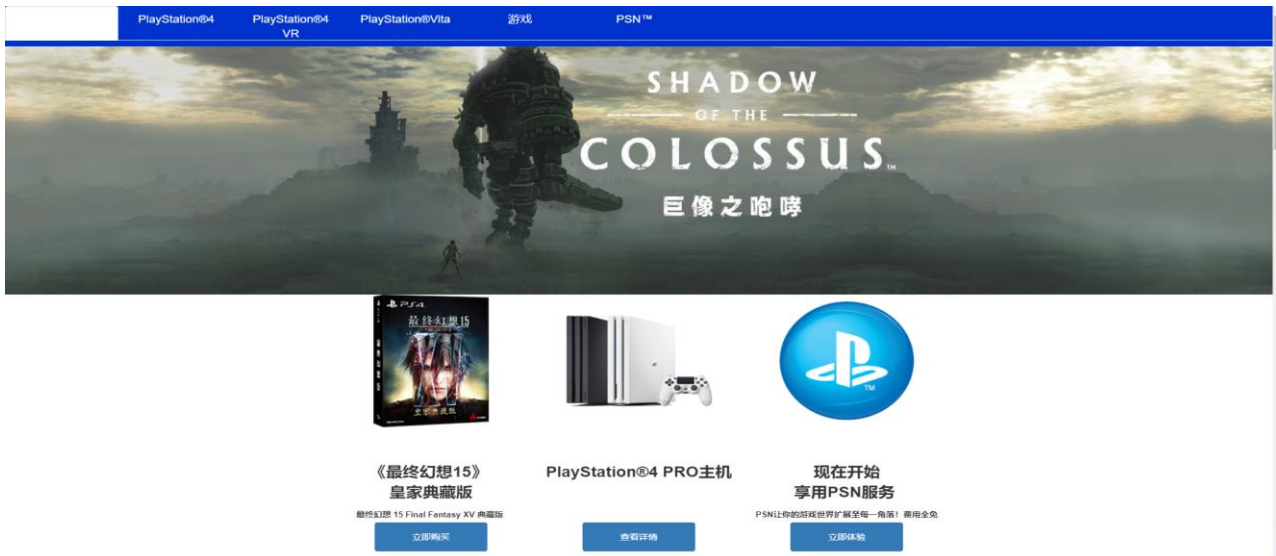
PlayStation®4 PlayStation®4 VR PlayStation®Vita 游戏 PSN™

SHADOW
OF THE
COLOSSUS™
巨像之咆哮

PS4
最终幻想15
皇家典藏版

《最终幻想15》
皇家典藏版
最终幻想 15 Final Fantasy XV 典藏版
立即购买

PlayStation®4 PRO主机
查看详情

现在开始
享用PSN服务
PSN让你的游戏世界扩展至每一角落！费用全免
立即体验